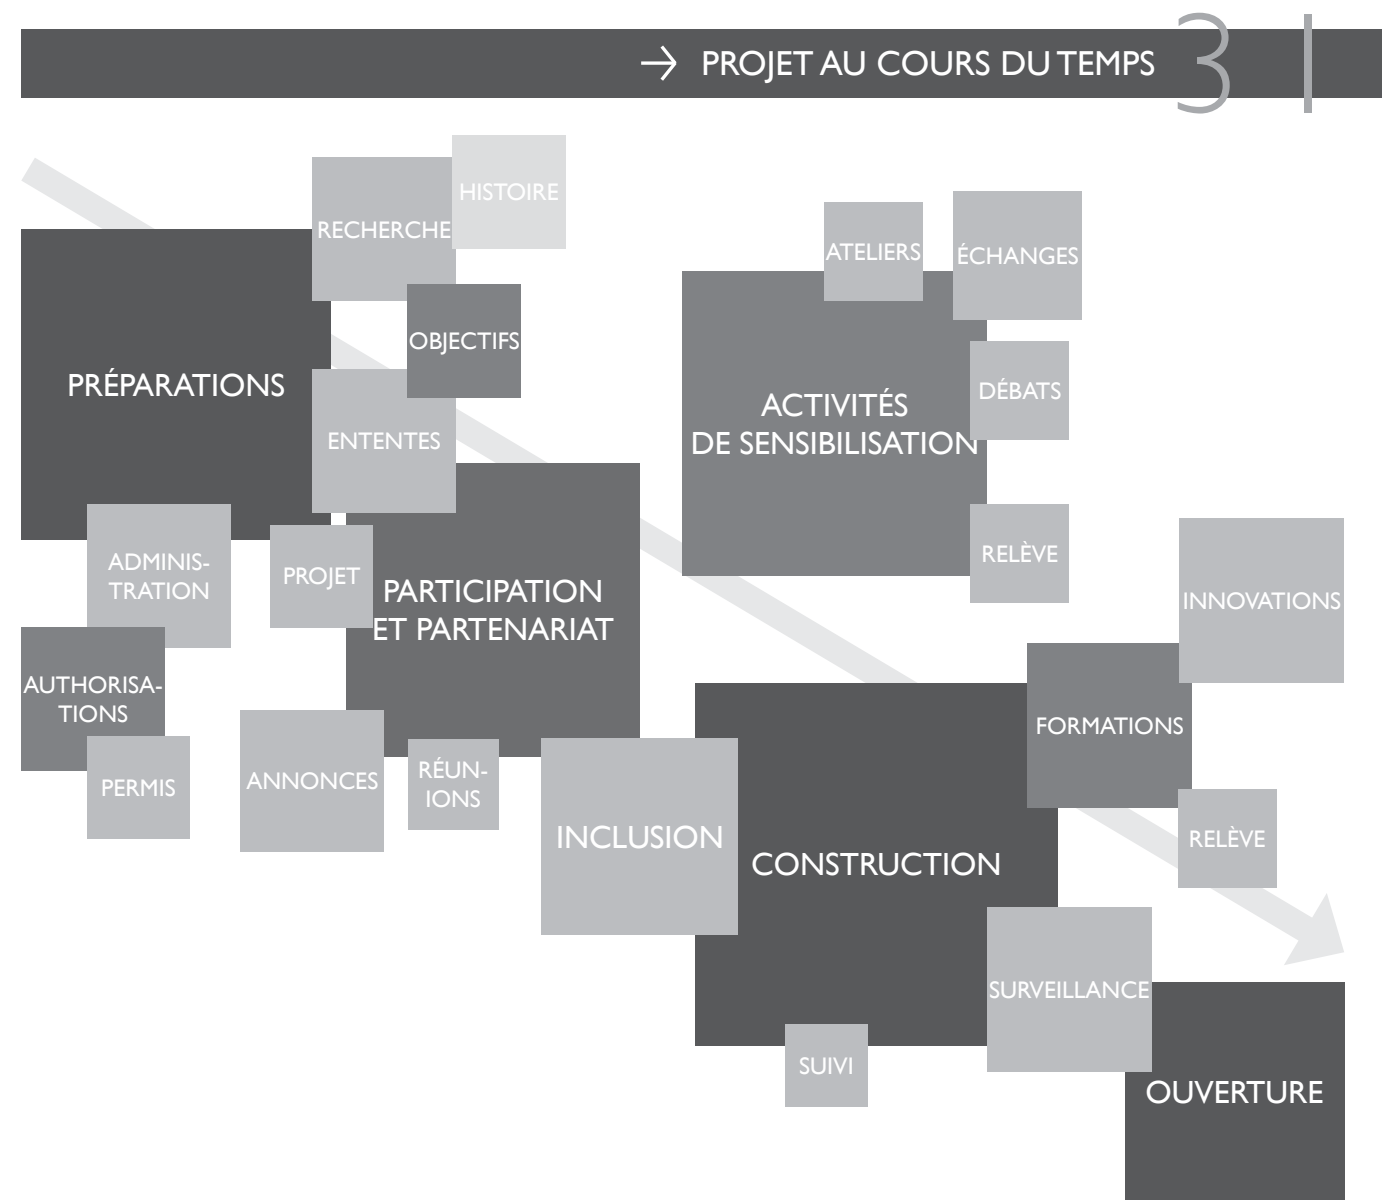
→ PROJET AU COURS DU TEMPS 31

HISTOIRE
RECHERCHE
PRÉPARATIONS
OBJECTIFS
ENTENTES
ATELIERS
ÉCHANGES
ACTIVITÉS DE SENSIBILISATION
DÉBATS
RELÈVE
ADMINISTRATION
PROJET
PARTICIPATION ET PARTENARIAT
AUTHORISATIONS
PERMIS
ANNONCES
RÉUNIONS
INCLUSION
CONSTRUCTION
INNOVATIONS
FORMATIONS
RELÈVE
SURVEILLANCE
SUIVI
OUVERTURE